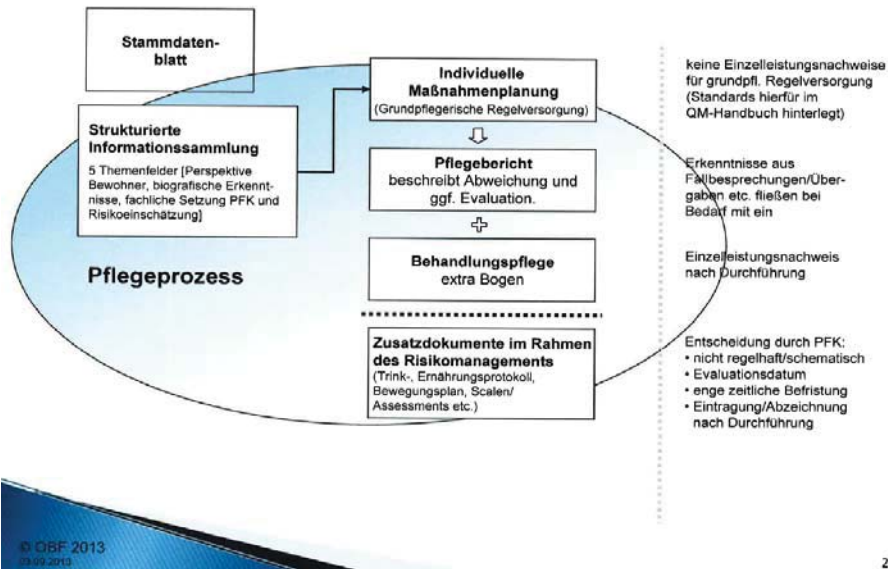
Stammdatenblatt

Strukturierte Informationssammlung
5 Themenfelder [Perspektive Bewohner, biografische Erkenntnisse, fachliche Setzung PFK und Risikoeinschätzung]

Pflegeprozess

Individuelle Maßnahmenplanung
(Grundpflegerische Regelversorgung)

Pflegebericht
beschreibt Abweichung und ggf. Evaluation.

Behandlungspflege
extra Bogen

Zusatzdokumente im Rahmen des Risikomanagements
(Trink-, Ernährungsprotokoll, Bewegungsplan, Scalen/ Assessments etc.)

keine Einzelleistungsnachweise für grundpfl. Regelversorgung (Standards hierfür im QM-Handbuch hinterlegt)

Erkenntnisse aus Fallbesprechungen/Übergaben etc. fließen bei Bedarf mit ein

Einzelleistungsnachweis nach Durchführung

Entscheidung durch PFK:
• nicht regelhaft/schematisch
• Evaluationsdatum
• enge zeitliche Befristung
• Eintragung/Abzeichnung nach Durchführung

© OBF 2013
03.09.2013

2